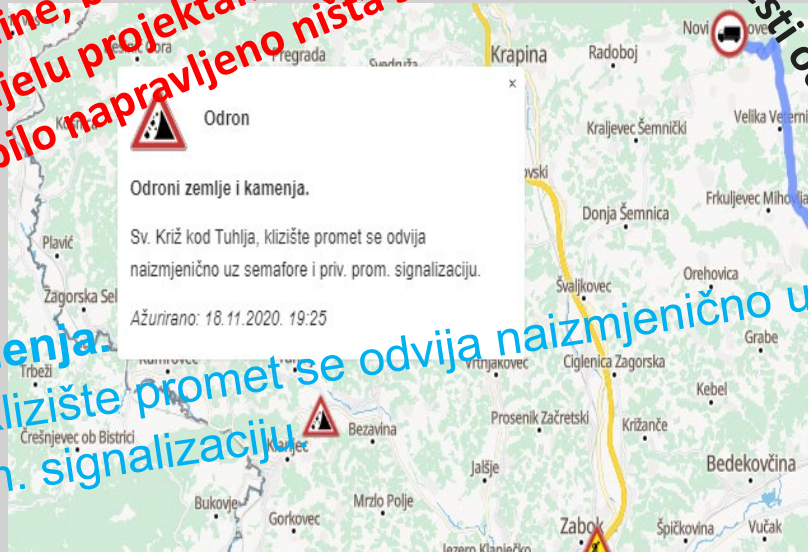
ine, b
jelu projektan
bilo napravljeno ništa
sti o

Odron

×

Odroni zemlje i kamenja.

Sv. Križ kod Tuhlja, klizište promet se odvija naizmjenično uz semafore i priv. prom. signalizaciju.

Ažurirano: 18.11.2020. 19:25

enja.
klizište promet se odvija naizmjenično u
n. signalizaciju

Pregrada
Sveduža
Krapina
Radoboj
Novi
ovec
Kraljevec Šemnički
Velika Veterni
ovski
Donja Šemnica
Frkuljevec Mihov
Plavić
Zagorska Sel
Orehovica
Švaljkovec
Grabe
Kumrovec
Vrtnjakovec
Ciglenica Zagorska
Trebiži
Kebel
Prosenik Začretski
Bezavina
Križanče
Črešnjevec ob Bistrici
Klanjec
Jalšje
Bedekovčina
Bukovje
Mrzlo Polje
Gorkovec
Zabok
Špičkovina
Vučak
Jezero Klanječko